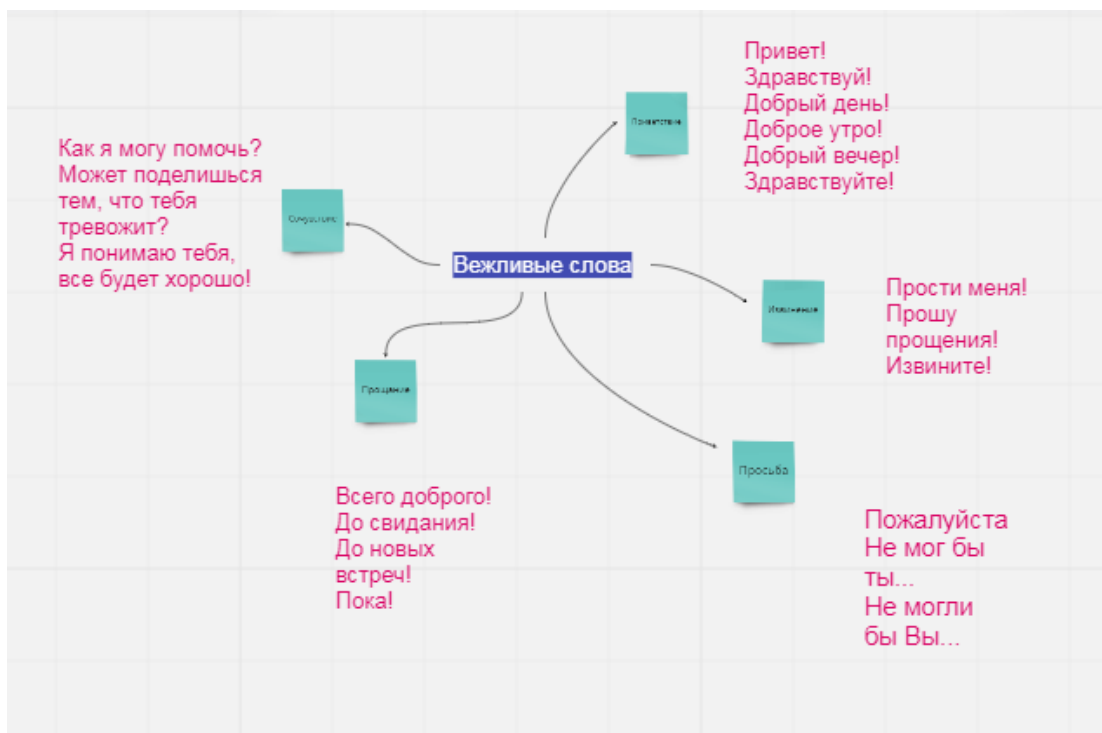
Вежливые слова

Приветствие

Привет!
Здравствуй!
Добрый день!
Доброе утро!
Добрый вечер!
Здравствуйте!

Сочувствие

Как я могу помочь?
Может поделишься тем, что тебя тревожит?
Я понимаю тебя, все будет хорошо!

Извинение

Прости меня!
Прошу прощения!
Извините!

Прощание

Всего доброго!
До свидания!
До новых встреч!
Пока!

Просьба

Пожалуйста
Не мог бы ты...
Не могли бы Вы...